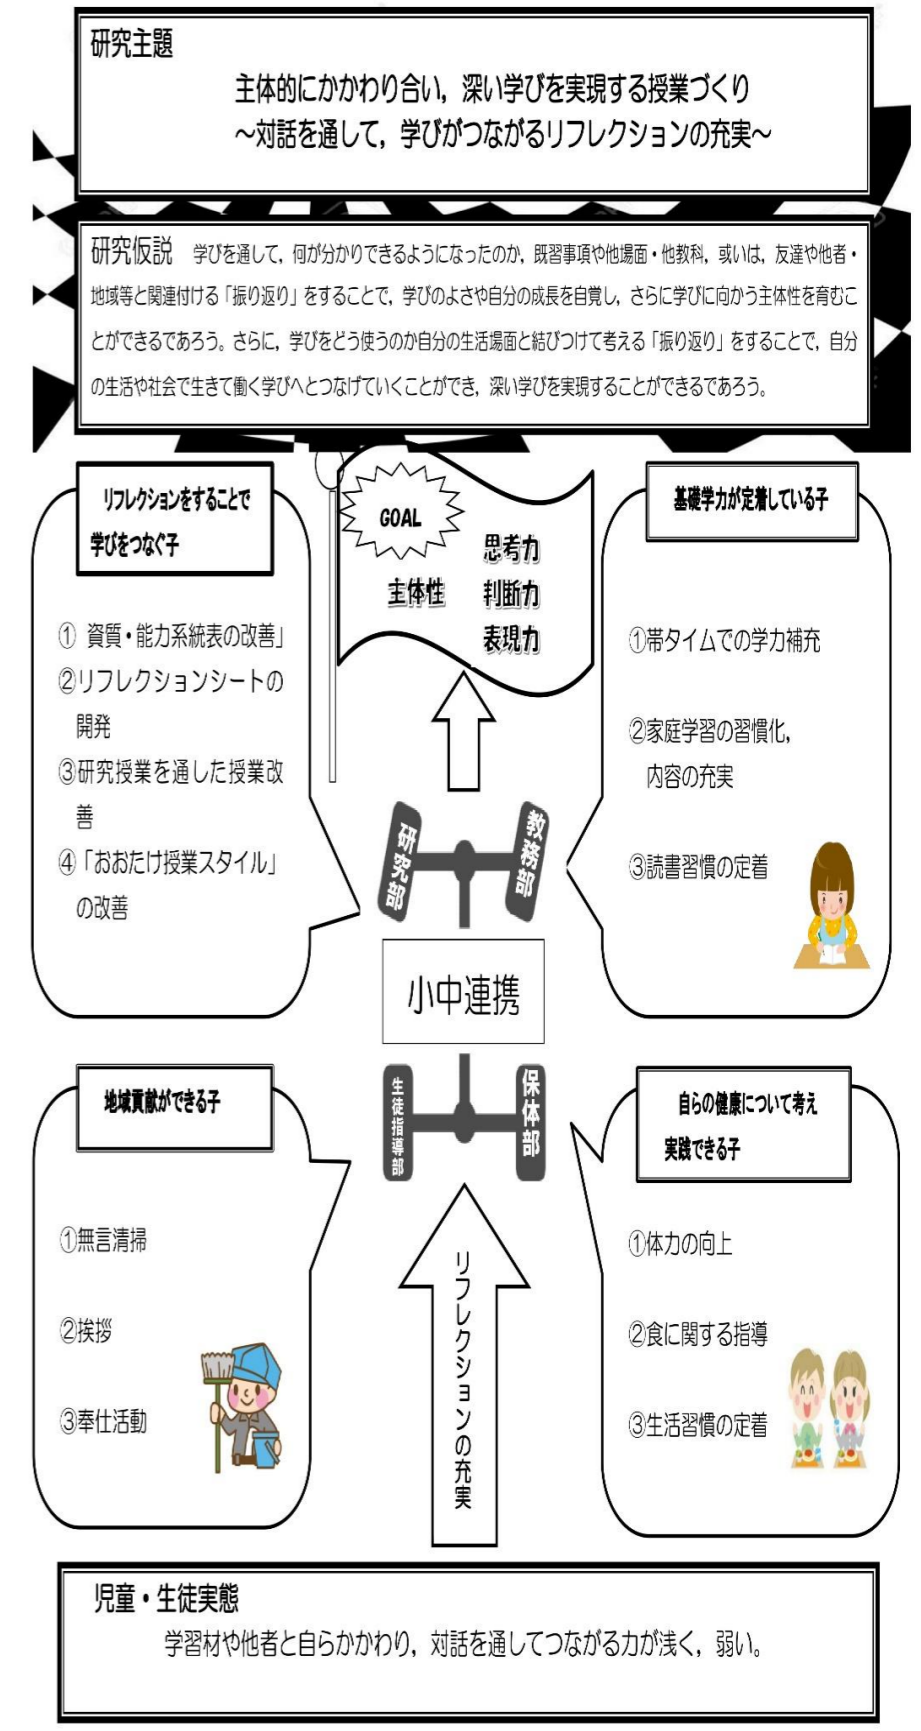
研究主題

主体的にかかわり合い，深い学びを実現する授業づくり
~対話を通して，学びがつながるリフレクションの充実~

研究仮説　学びを通して，何が分かりできるようになったのか，既習事項や他場面・他教科，或いは，友達や他者・地域等と関連付ける「振り返り」をすることで，学びのよさや自分の成長を自覚し，さらに学びに向かう主体性を育むことができるであろう。さらに，学びをどう使うのか自分の生活場面と結びつけて考える「振り返り」をすることで，自分の生活や社会で生きて働く学びへとつなげていくことができ，深い学びを実現することができるであろう。

リフレクションをすることで学びをつなぐ子

① 資質・能力系統表の改善」
②リフレクションシートの開発
③研究授業を通した授業改善
④「おおたけ授業スタイル」の改善

GOAL
主体性
思考力
判断力
表現力

基礎学力が定着している子

①帯タイムでの学力補充
②家庭学習の習慣化，内容の充実
③読書習慣の定着

研究部
教務部
小中連携
生徒指導部
保体部

地域貢献ができる子

①無言清掃
②挨拶
③奉仕活動

リフレクションの充実

自らの健康について考え実践できる子

①体力の向上
②食に関する指導
③生活習慣の定着

児童・生徒実態
学習材や他者と自らかかわり，対話を通してつながる力が浅く，弱い。